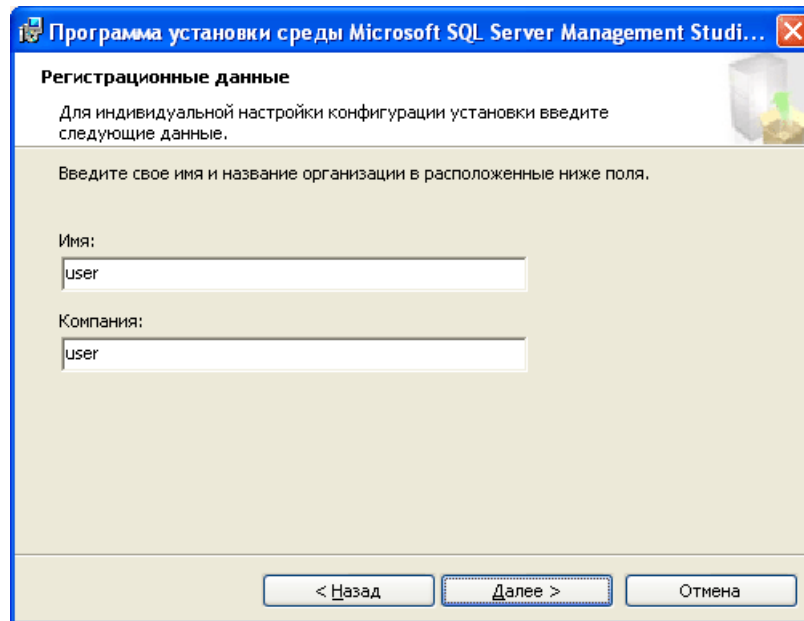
Программа установки среды Microsoft SQL Server Management Studi...

Регистрационные данные

Для индивидуальной настройки конфигурации установки введите следующие данные.

Введите свое имя и название организации в расположенные ниже поля.

Имя:

user

Компания:

user

< Назад

Далее >

Отмена